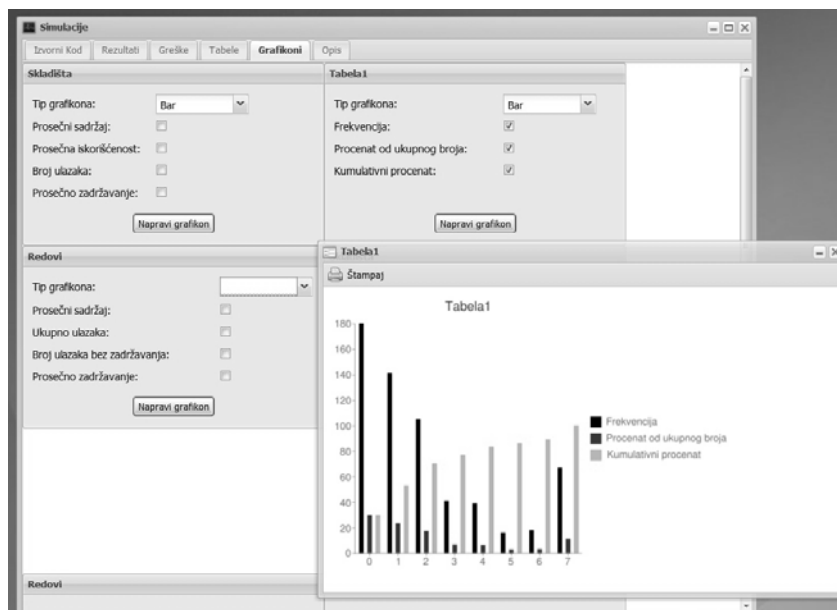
Simulacije

Izvorni Kod | Rezultati | Greške | Tabele | Grafikoni | Opis

Skladišta

Tip grafikona: Bar

Prosečni sadržaj:

Prosečna iskorišćenost:

Broj ulazaka:

Prosečno zadržavanje:

Napravi grafikon

Tabela1

Tip grafikona: Bar

Frekvencija:

Procenat od ukupnog broja:

Kumulativni procenat:

Napravi grafikon

Redovi

Tip grafikona:

Prosečni sadržaj:

Ukupno ulazaka:

Broj ulazaka bez zadržavanja:

Prosečno zadržavanje:

Napravi grafikon

Redovi

Tabela1

Štampaj

Tabela1

180
160
140
120
100
80
60
40
20
0

0 1 2 3 4 5 6 7

Frekvencija
Procenat od ukupnog broja
Kumulativni procenat